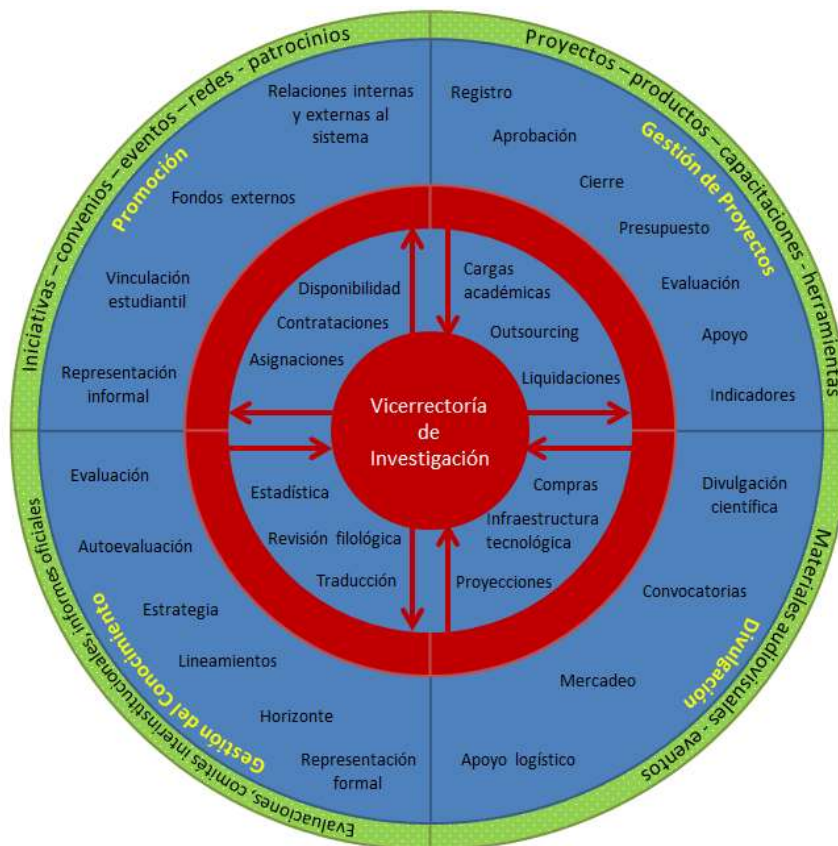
Iniciativas – convenios – eventos – redes - patrocinios

Promoción

Relaciones internas y externas al sistema

Fondos externos

Vinculación estudiantil

Representación informal

Proyectos – productos – capacitaciones - herramientas

Gestión de Proyectos

Registro

Aprobación

Cierre

Presupuesto

Evaluación

Apoyo

Indicadores

Disponibilidad

Contrataciones

Asignaciones

Cargas académicas

Outsourcing

Liquidaciones

Vicerrectoría de Investigación

Estadística

Revisión filológica

Traducción

Compras

Infraestructura tecnológica

Proyecciones

Evaluación

Autoevaluación

Estrategia

Lineamientos

Horizonte

Representación formal

Gestión del Conocimiento

Evaluaciones, comités interinstitucionales, informes oficiales

Divulgación científica

Convocatorias

Mercadeo

Apoyo logístico

Divulgación

Materiales audiovisuales - eventos